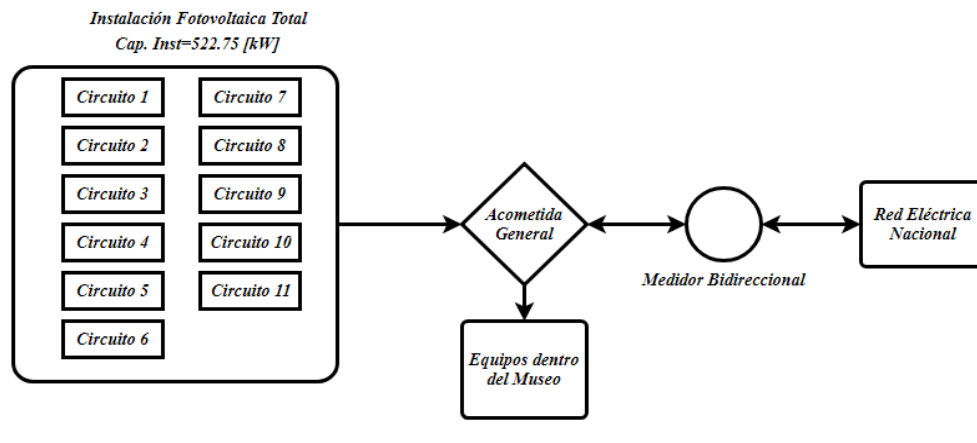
Instalación Fotovoltaica Total
Cap. Inst=522.75 [kW]

Circuito 1
Circuito 2
Circuito 3
Circuito 4
Circuito 5
Circuito 6

Circuito 7
Circuito 8
Circuito 9
Circuito 10
Circuito 11

Acometida General

Equipos dentro del Museo

Medidor Bidireccional

Red Eléctrica Nacional